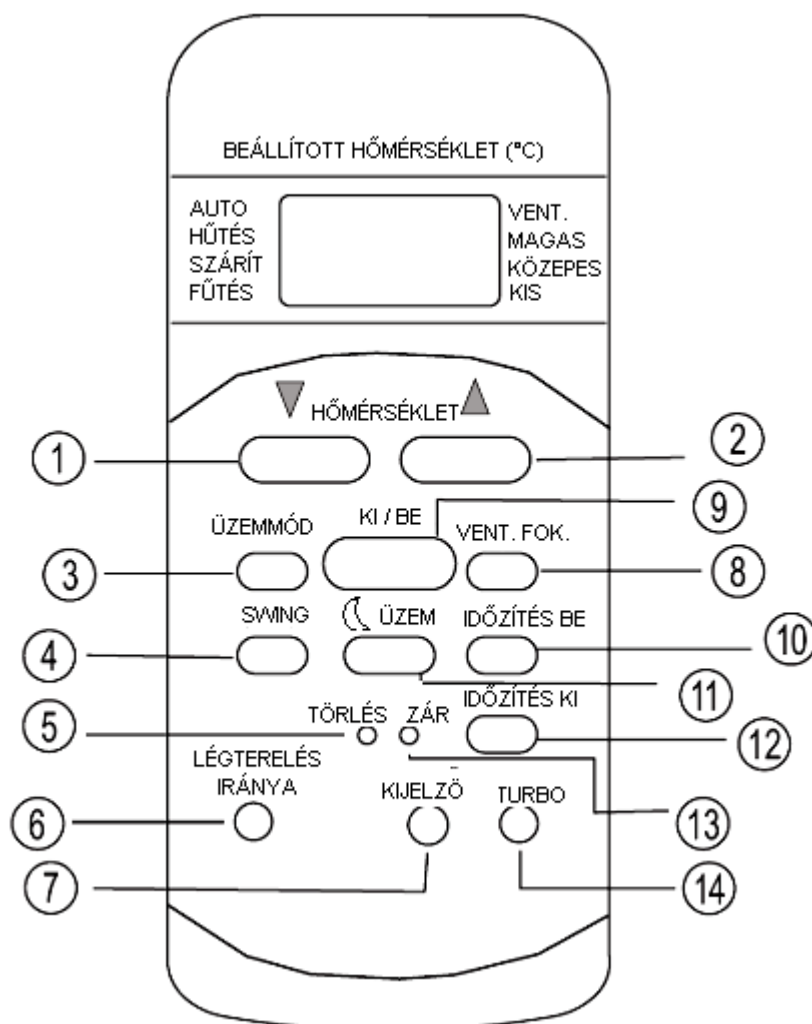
BEÁLLÍTOTT HŐMÉRSÉKLET (°C)

AUTO
HŰTÉS
SZÁRÍT
FŰTÉS

VENT.
MAGAS
KÖZEPES
KIS

HŐMÉRSÉKLET

1

2

ÜZEMMÓD

KI / BE

9

VENT. FOK.

3

8

SWING

ÜZEM

IDŐZÍTÉS BE

4

10

11

IDŐZÍTÉS KI

5

TÖRLÉS

ZÁR

12

LÉGTERELÉS IRÁNYA

KIJELZŐ

TURBO

13

6

7

14